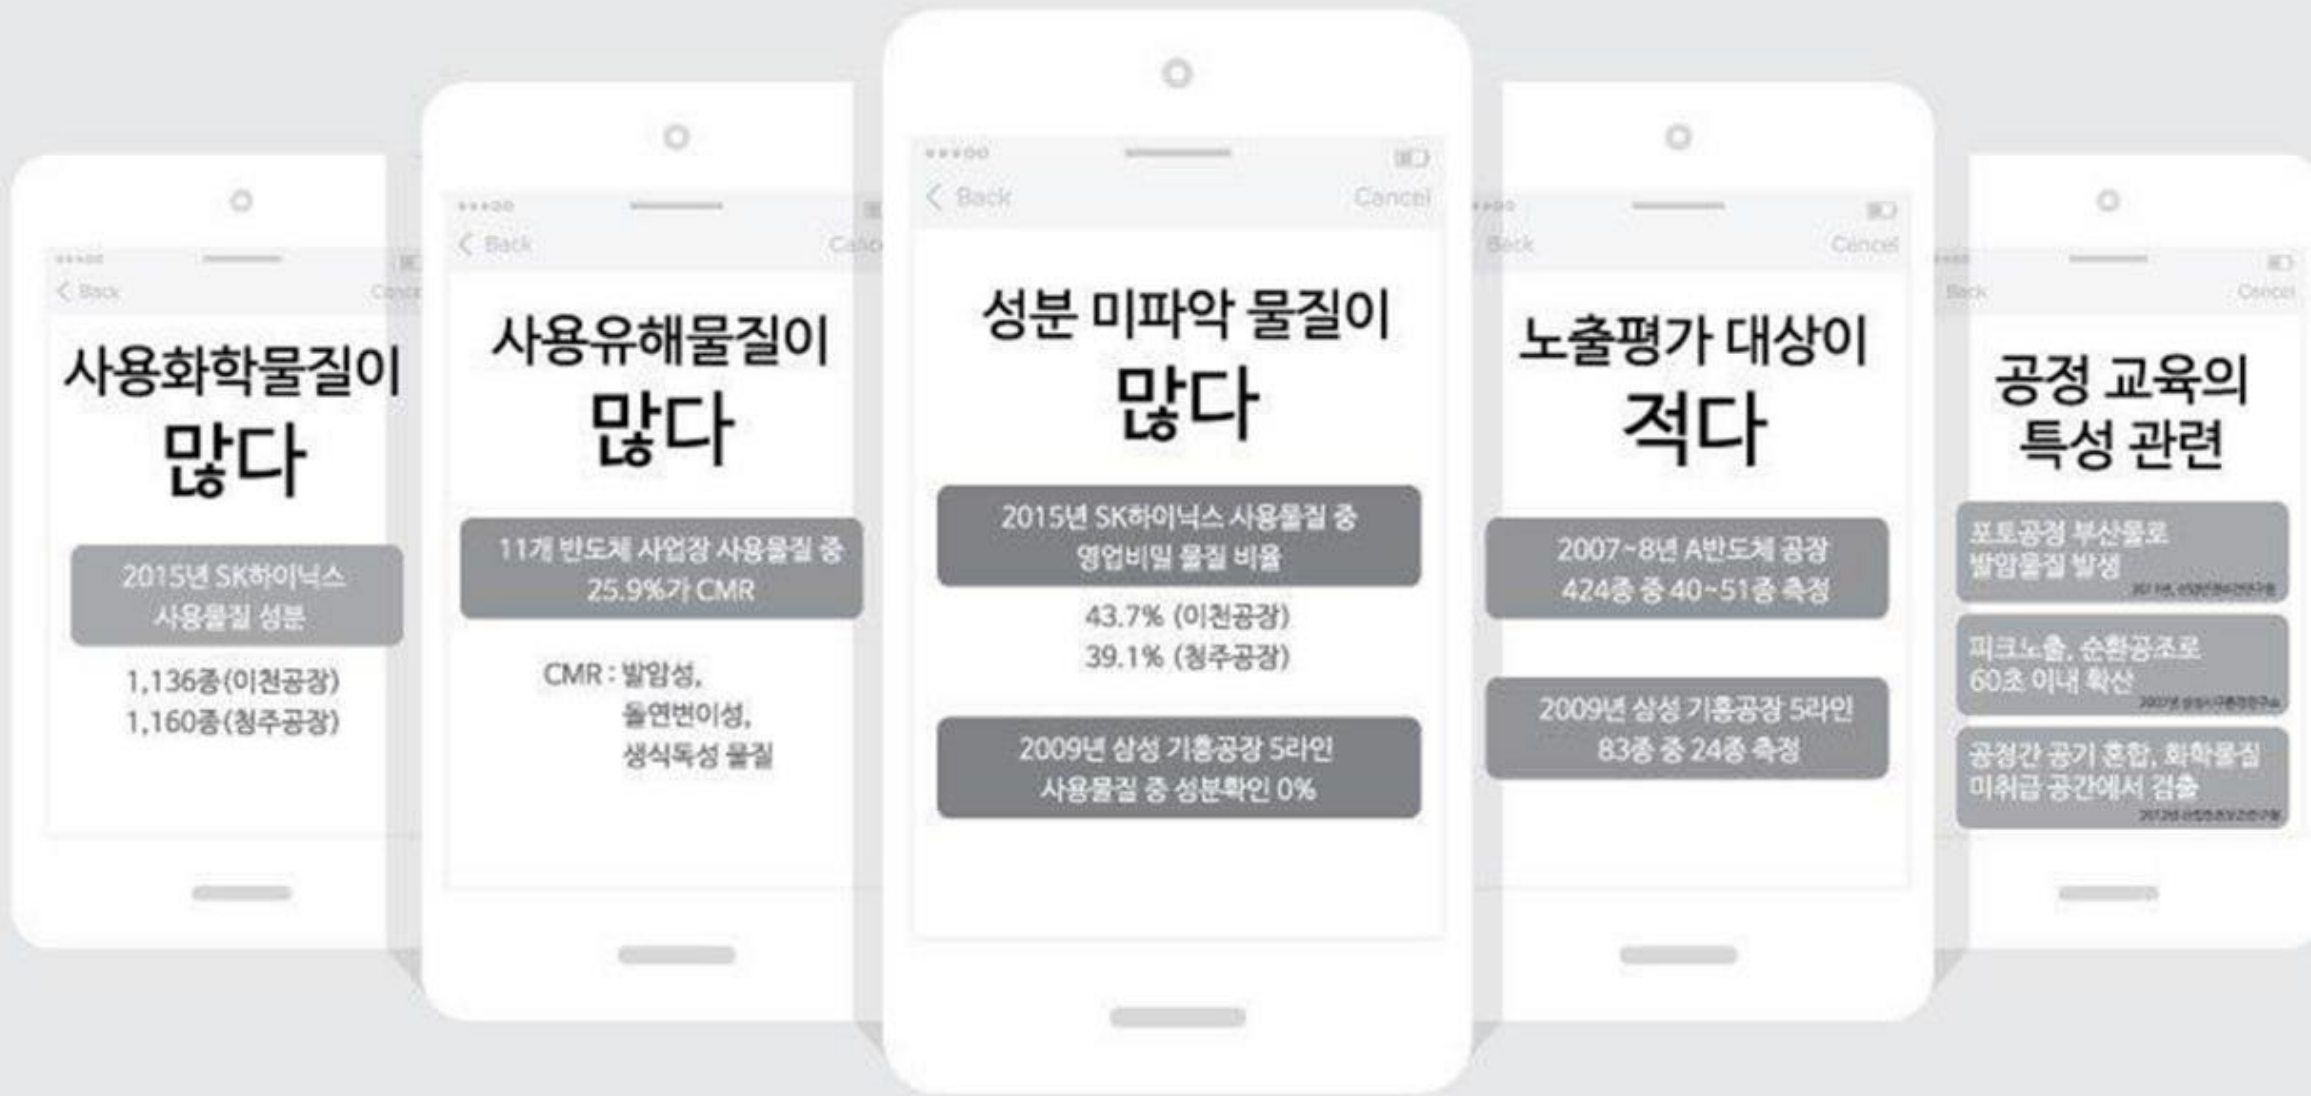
Back
Cancel

사용화학물질이 많다

2015년 SK하이닉스 사용물질 성분

1,136종(이천공장)
1,160종(청주공장)

Back
Canc

사용유해물질이 많다

11개 반도체 사업장 사용물질 중 25.9%가 CMR

CMR : 발암성, 돌연변이성, 생식독성 물질

Back
Cancel

성분 미파악 물질이 많다

2015년 SK하이닉스 사용물질 중 영업비밀 물질 비율

43.7% (이천공장)
39.1% (청주공장)

2009년 삼성 기흥공장 5라인 사용물질 중 성분확인 0%

Back
Cancel

노출평가 대상이 적다

2007~8년 A반도체 공장 424종 중 40~51종 측정

2009년 삼성 기흥공장 5라인 83종 중 24종 측정

Back
Cancel

공정 교육의 특성 관련

포토공정 부산물로 발암물질 발생
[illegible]

피크노출, 순환공조로 60초 이내 확산
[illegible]

공정간 공기 혼합, 화학물질 미취급 공간에서 검출
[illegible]